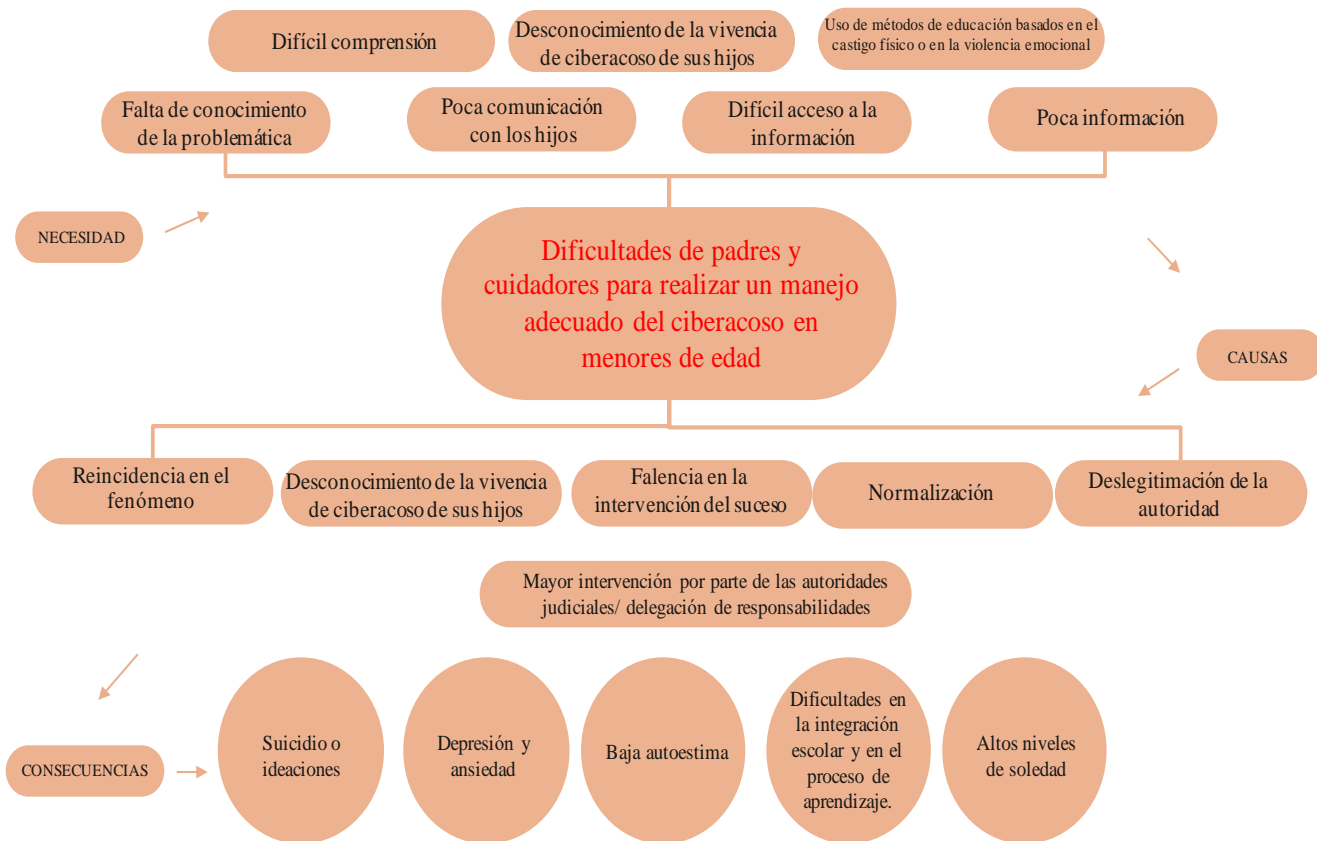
Difícil comprensión

Desconocimiento de la vivencia de ciberacoso de sus hijos

Uso de métodos de educación basados en el castigo físico o en la violencia emocional

Falta de conocimiento de la problemática

Poca comunicación con los hijos

Difícil acceso a la información

Poca información

NECESIDAD

Dificultades de padres y cuidadores para realizar un manejo adecuado del ciberacoso en menores de edad

CAUSAS

Reincidencia en el fenómeno

Desconocimiento de la vivencia de ciberacoso de sus hijos

Falencia en la intervención del suceso

Normalización

Deslegitimación de la autoridad

Mayor intervención por parte de las autoridades judiciales/ delegación de responsabilidades

CONSECUENCIAS

Suicidio o ideaciones

Depresión y ansiedad

Baja autoestima

Dificultades en la integración escolar y en el proceso de aprendizaje.

Altos niveles de soledad